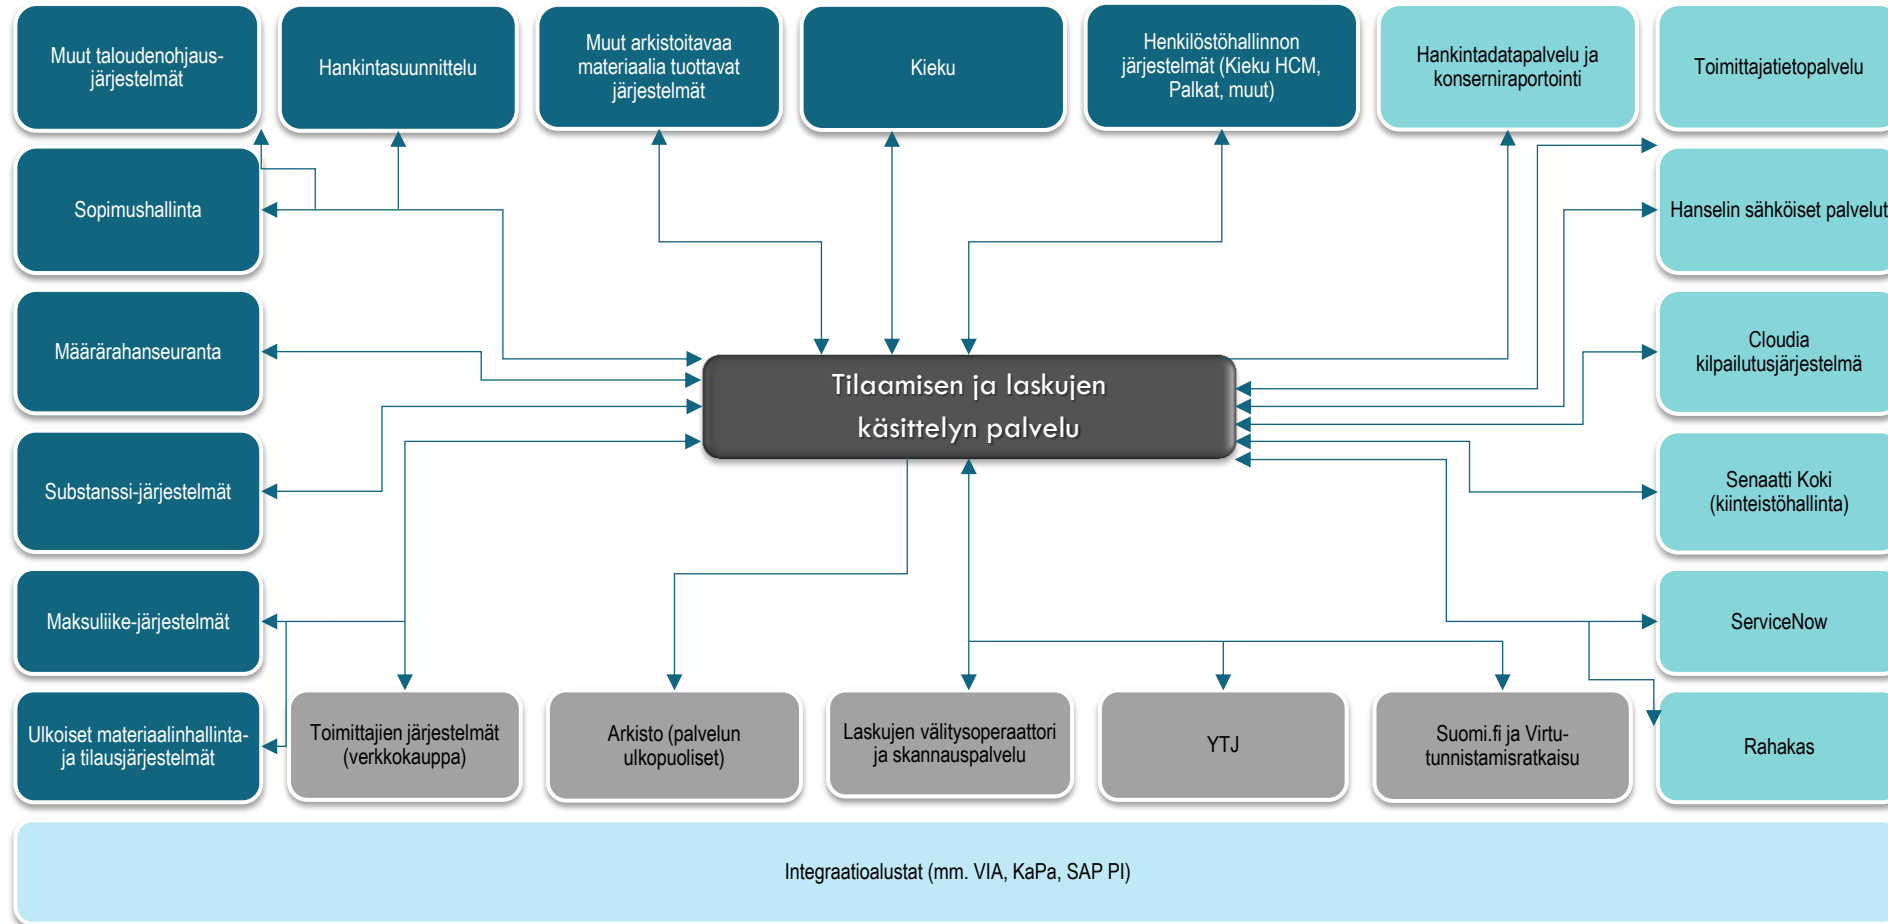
Muut taloudenohjausjärjestelmät

Hankintasuunnittelu

Muut arkistoitavaa materiaalia tuottavat järjestelmät

Kieku

Henkilöstöhallinnon järjestelmät (Kieku HCM, Palkat, muut)

Hankintadatapalvelu ja konserniraportointi

Toimittajatietopalvelu

Sopimushallinta

Hanselin sähköiset palvelut

Määrärahanseuranta

Tilaamisen ja laskujen käsittelyn palvelu

Cloudia kilpailutusjärjestelmä

Substanssi-järjestelmät

Senaatti Koki (kiinteistöhallinta)

Maksuliike-järjestelmät

ServiceNow

Ulkoiset materiaalinhallinta- ja tilausjärjestelmät

Toimittajien järjestelmät (verkkokauppa)

Arkisto (palvelun ulkopuoliset)

Laskujen välitysoperaattori ja skannauspalvelu

YTJ

Suomi.fi ja Virtu-tunnistamisratkaisu

Rahakas

Integraatioalustat (mm. VIA, KaPa, SAP PI)